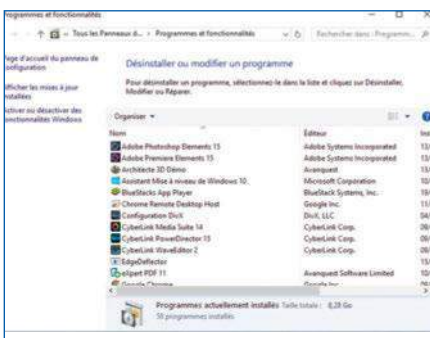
Programmes et fonctionnalités

« Tous les Panneaux d... › Programmes et fonctionnalités

Rechercher dans : Programm...

Page d'accueil du panneau de configuration

Afficher les mises à jour installées

Activer ou désactiver des fonctionnalités Windows

Désinstaller ou modifier un programme

Pour désinstaller un programme, sélectionnez-le dans la liste et cliquez sur Désinstaller, Modifier ou Réparer.

Organiser ▾

| Nom | Éditeur | Ins |
|---|---|---|
| Adobe Photoshop Elements 15 | Adobe Systems Incorporated | 13/ |
| Adobe Premiere Elements 15 | Adobe Systems Incorporated | 13/ |
| Architecte 3D Démo | Avanquest | 13/ |
| Assistant Mise à niveau de Windows 10 | Microsoft Corporation | 13/ |
| BlueStacks App Player | BlueStack Systems, Inc. | 19/ |
| Chrome Remote Desktop Host | Google Inc. | 11/ |
| Configuration DivX | DivX, LLC | 04/ |
| CyberLink Media Suite 14 | CyberLink Corp. | 08/ |
| CyberLink PowerDirector 15 | CyberLink Corp. | 09/ |
| CyberLink WaveEditor 2 | CyberLink Corp. | 08/ |
| EdgeDeflector | | 15/ |
| eXpert PDF 11 | Avanquest Software Limited | 10/ |
| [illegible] | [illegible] | |

Programmes actuellement installés Taille totale : 8,28 Go
58 programmes installés